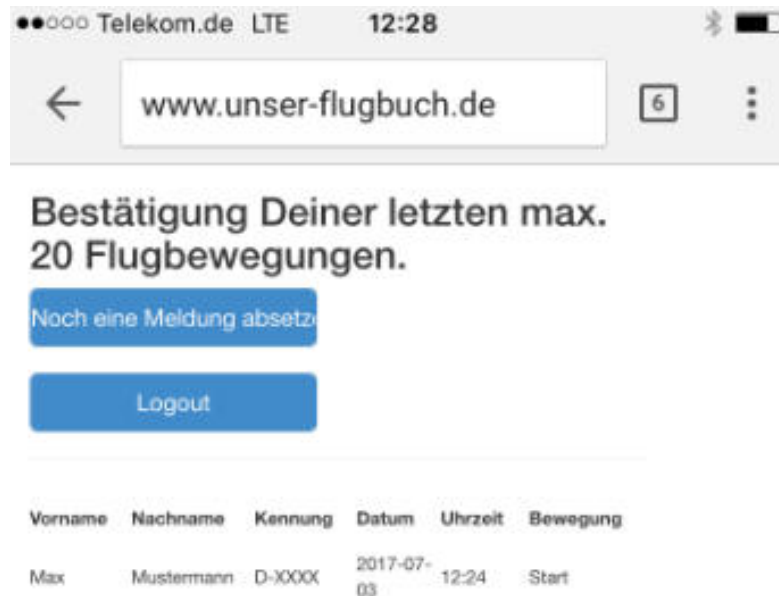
●●○○○ Telekom.de LTE 12:28

← www.unser-flugbuch.de 6 ⋮

Bestätigung Deiner letzten max. 20 Flugbewegungen.

Noch eine Meldung absetz

Logout

| Vorname | Nachname | Kennung | Datum | Uhrzeit | Bewegung |
|---|---|---|---|---|---|
| Max | Mustermann | D-XXXX | 2017-07-03 | 12:24 | Start |